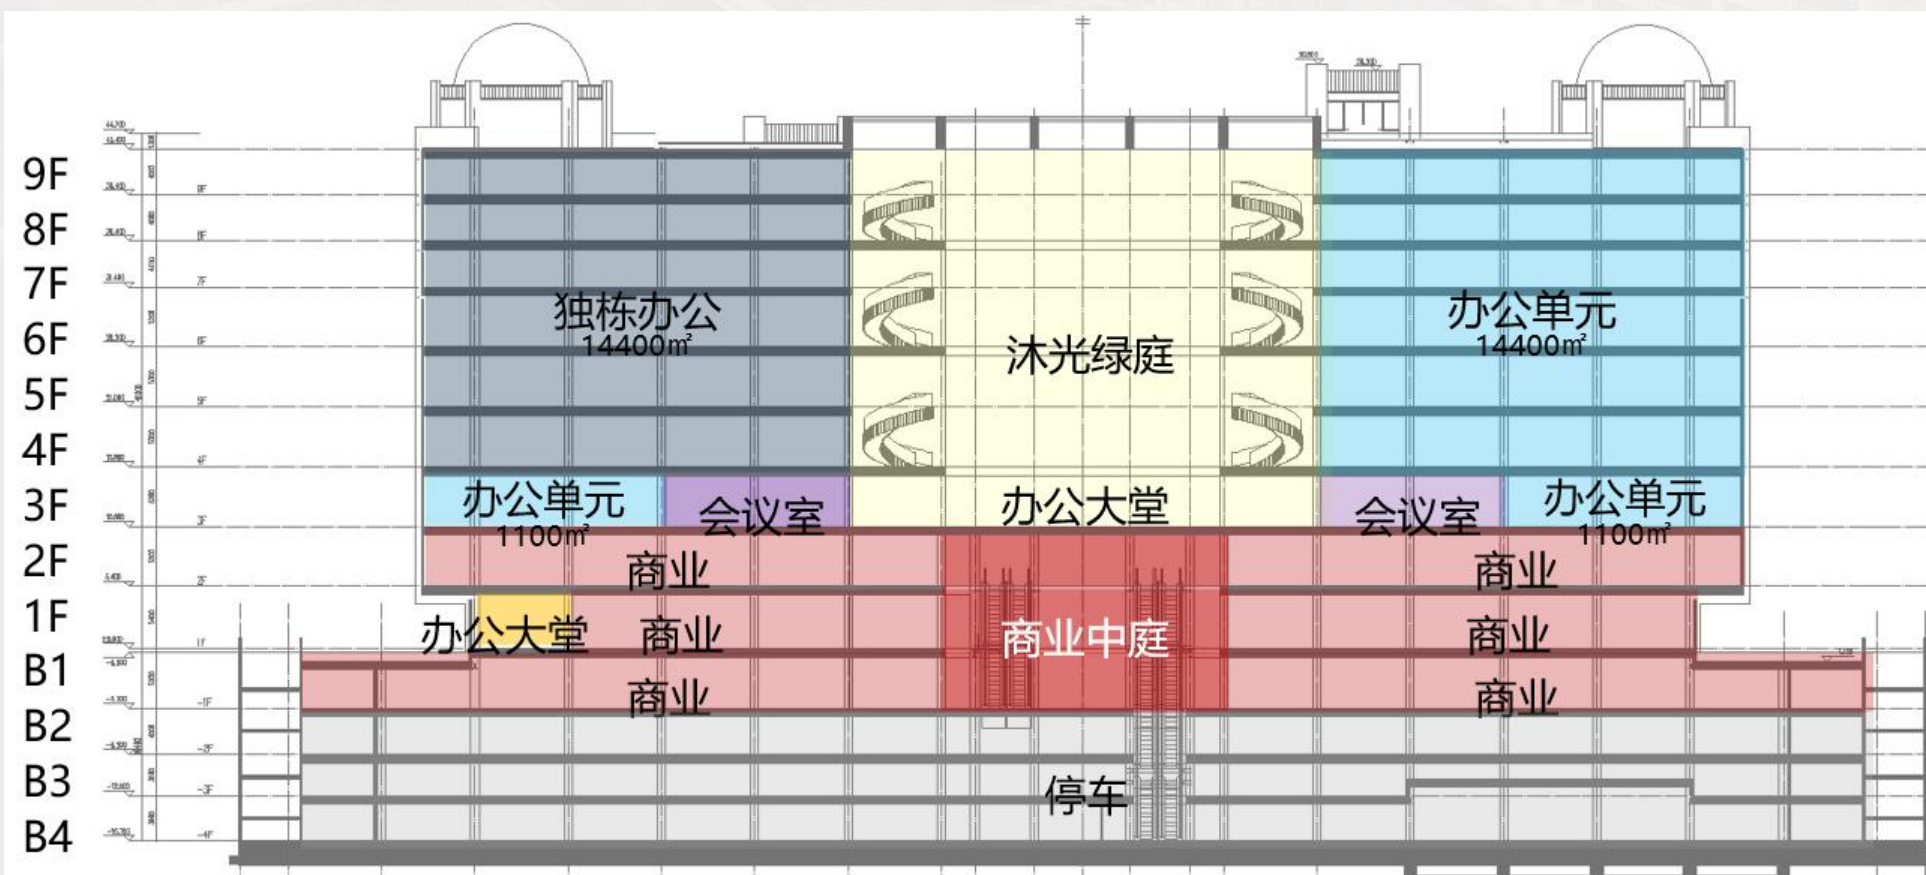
9F
8F
7F
6F
5F
4F
3F
2F
1F
B1
B2
B3
B4

独栋办公
14400㎡

沐光绿庭

办公单元
14400㎡

办公单元
1100㎡

会议室

办公大堂

会议室

办公单元
1100㎡

商业

商业

办公大堂

商业

商业中庭

商业

商业

商业

停车